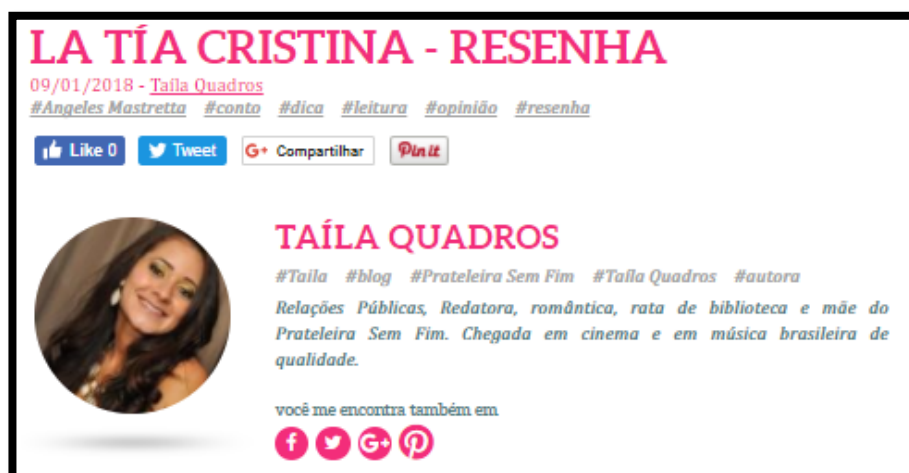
LA TÍA CRISTINA - RESENHA

09/01/2018 - Taíla Quadros

#Angeles Mastretta #conto #dica #leitura #opinião #resenha

Like 0 Tweet Compartilhar Pin it

TAÍLA QUADROS

#Taila #blog #Prateleira Sem Fim #Taíla Quadros #autora

Relações Públicas, Redatora, romântica, rata de biblioteca e mãe do Prateleira Sem Fim. Chegada em cinema e em música brasileira de qualidade.

você me encontra também em